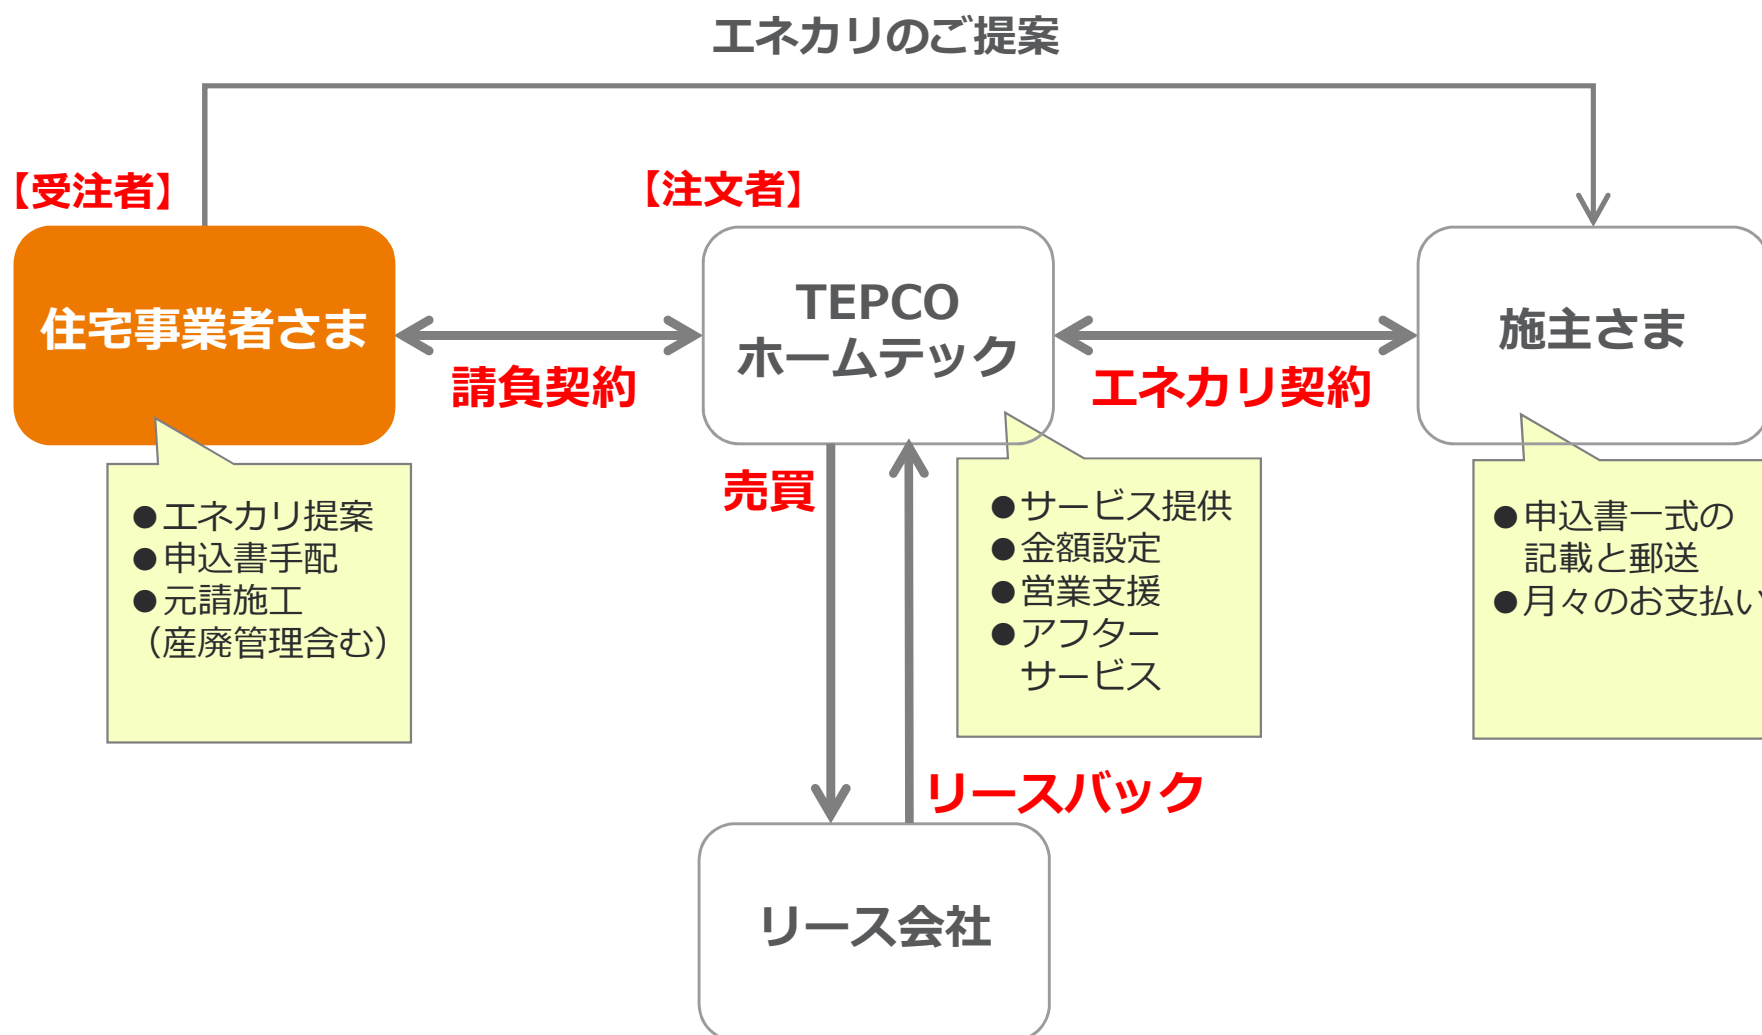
エネカリのご提案

【受注者】

住宅事業者さま

●エネカリ提案
●申込書手配
●元請施工
（産廃管理含む）

請負契約

【注文者】

TEPCO
ホームテック

●サービス提供
●金額設定
●営業支援
●アフター
サービス

エネカリ契約

施主さま

●申込書一式の
記載と郵送
●月々のお支払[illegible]

売買

リースバック

リース会社